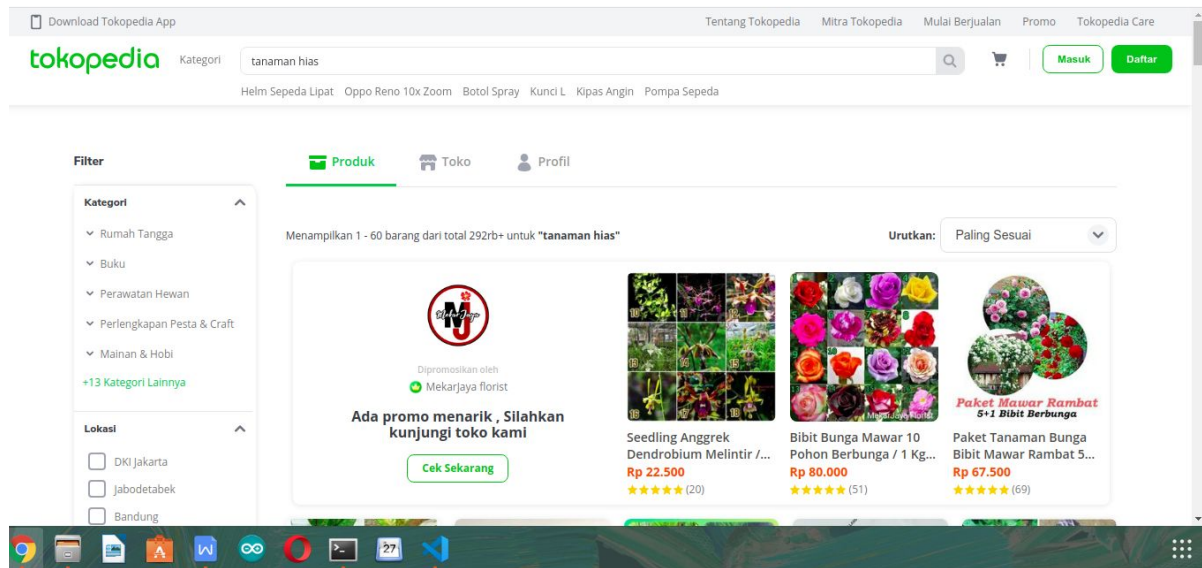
Download Tokopedia App
Tentang Tokopedia Mitra Tokopedia Mulai Berjualan Promo Tokopedia Care

tokopedia Kategori tanaman hias
Masuk Daftar

Helm Sepeda Lipat Oppo Reno 10x Zoom Botol Spray Kunci L Kipas Angin Pompa Sepeda

Filter

Produk Toko Profil

Kategori
Rumah Tangga
Buku
Perawatan Hewan
Perlengkapan Pesta & Craft
Mainan & Hobi
+13 Kategori Lainnya

Lokasi
DKI Jakarta
Jabodetabek
Bandung

Menampilkan 1 - 60 barang dari total 292rb+ untuk "tanaman hias"

Urutkan: Paling Sesuai

Dipromosikan oleh
MekarJaya florist
Ada promo menarik , Silahkan kunjungi toko kami
Cek Sekarang

Seedling Anggrek Dendrobium Melintir /...
Rp 22.500
(20)

Bibit Bunga Mawar 10 Pohon Berbunga / 1 Kg...
Rp 80.000
(51)

Paket Mawar Rambat
5+1 Bibit Berbunga
Paket Tanaman Bunga Bibit Mawar Rambat 5...
Rp 67.500
(69)

27